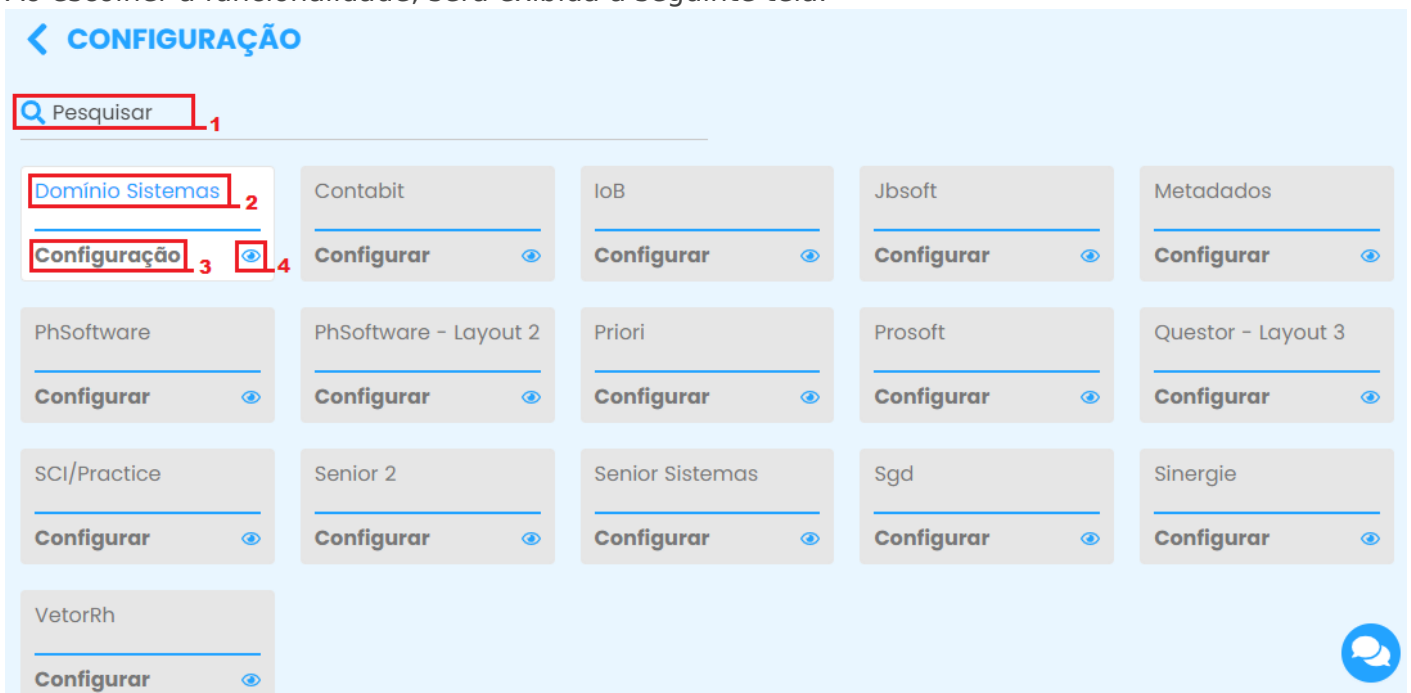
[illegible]

CONFIGURAÇÃO

Pesquisar 1

Domínio Sistemas 2
Configuração 3 4

Contabit
Configurar

IoB
Configurar

Jbsoft
Configurar

Metadados
Configurar

PhSoftware
Configurar

PhSoftware - Layout 2
Configurar

Priori
Configurar

Prosoft
Configurar

Questor - Layout 3
Configurar

SCI/Practice
Configurar

Senior 2
Configurar

Senior Sistemas
Configurar

Sgd
Configurar

Sinergie
Configurar

VetorRh
Configurar